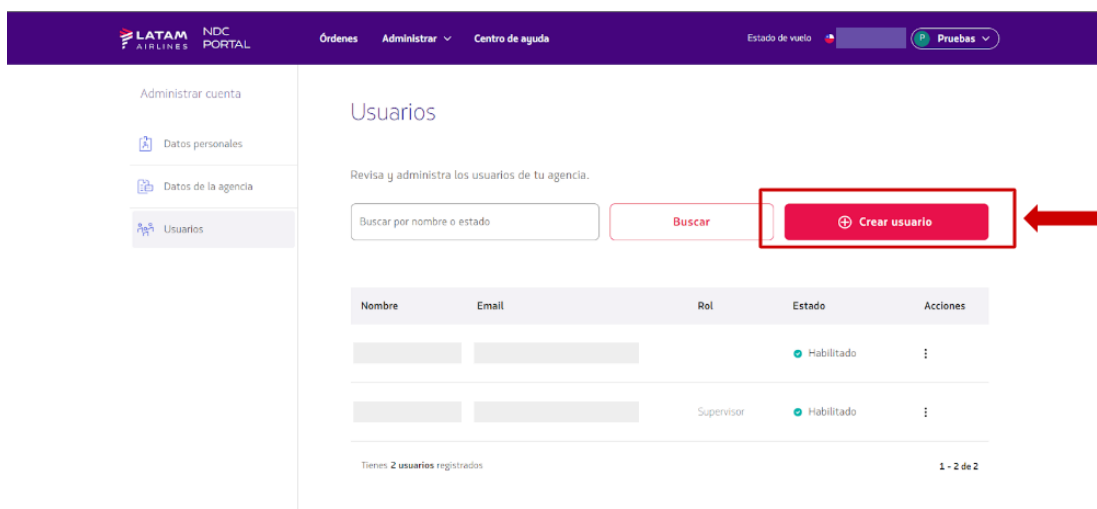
LATAM AIRLINES NDC PORTAL

Órdenes Administrar Centro de ayuda

Estado de vuelo

P Pruebas

Administrar cuenta

Datos personales

Datos de la agencia

Usuarios

Usuarios

Revisa y administra los usuarios de tu agencia.

Buscar por nombre o estado

Buscar

Crear usuario

| Nombre | Email | Rol | Estado | Acciones |
|---|---|---|---|---|
| | | | Habilitado | ⋮ |
| | | Supervisor | Habilitado | ⋮ |

Tienes 2 usuarios registrados

1 - 2 de 2